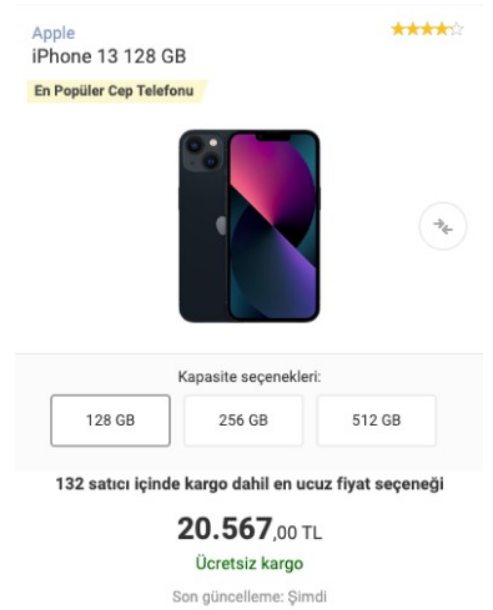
Apple
iPhone 13 128 GB

En Popüler Cep Telefonu

Kapasite seçenekleri:

128 GB | 256 GB | 512 GB

132 satıcı içinde kargo dahil en ucuz fiyat seçeneği

20.567,00 TL

Ücretsiz kargo

Son güncelleme: Şimdi